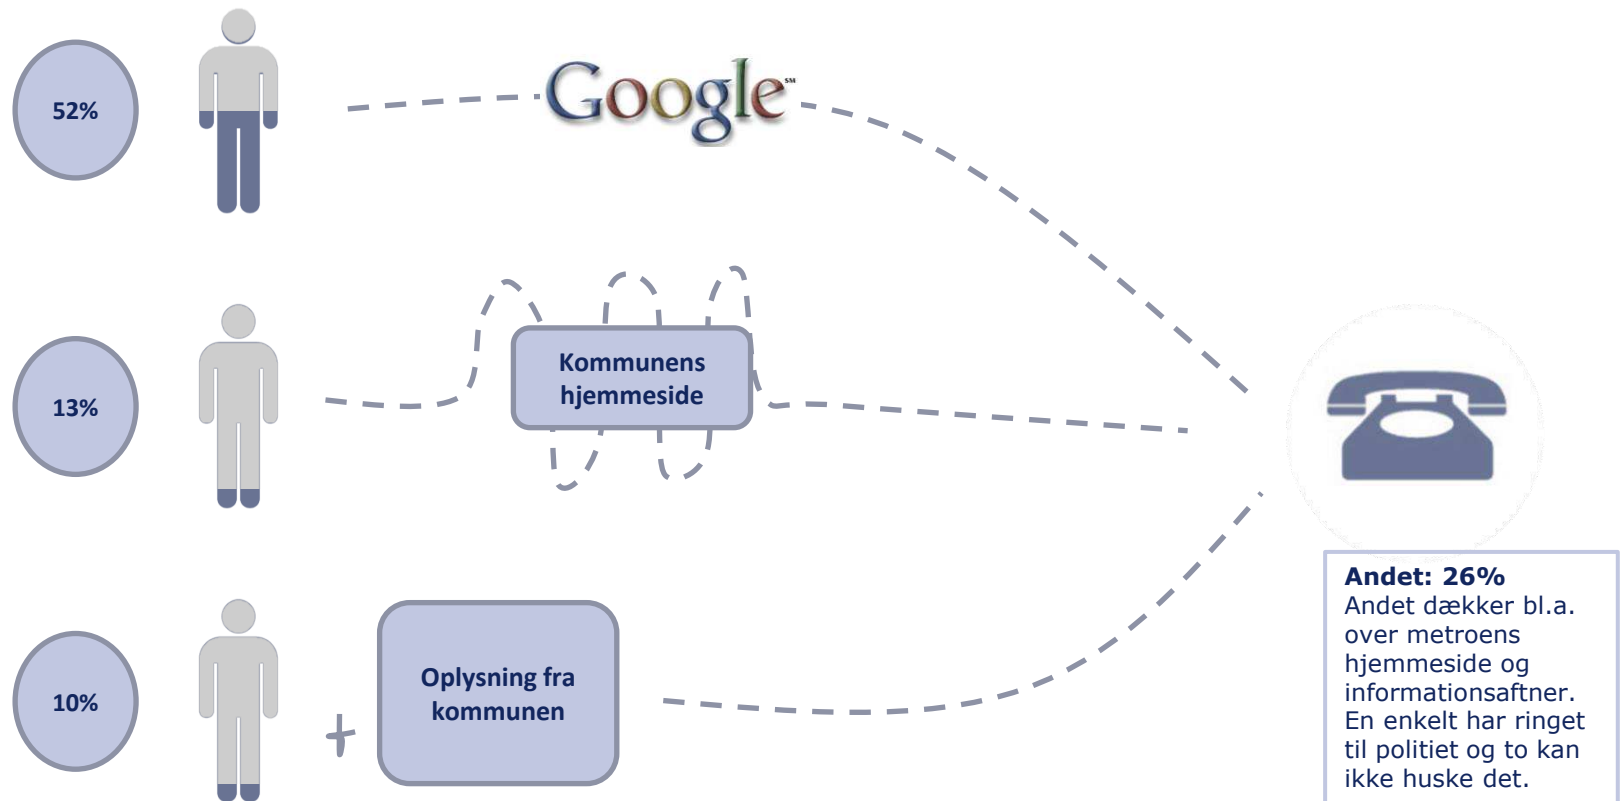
52%

Google℠

13%

Kommunens hjemmeside

10%

+

Oplysning fra kommunen

Andet: 26%
Andet dækker bl.a. over metroens hjemmeside og informationsaftner. En enkelt har ringet til politiet og to kan ikke huske det.